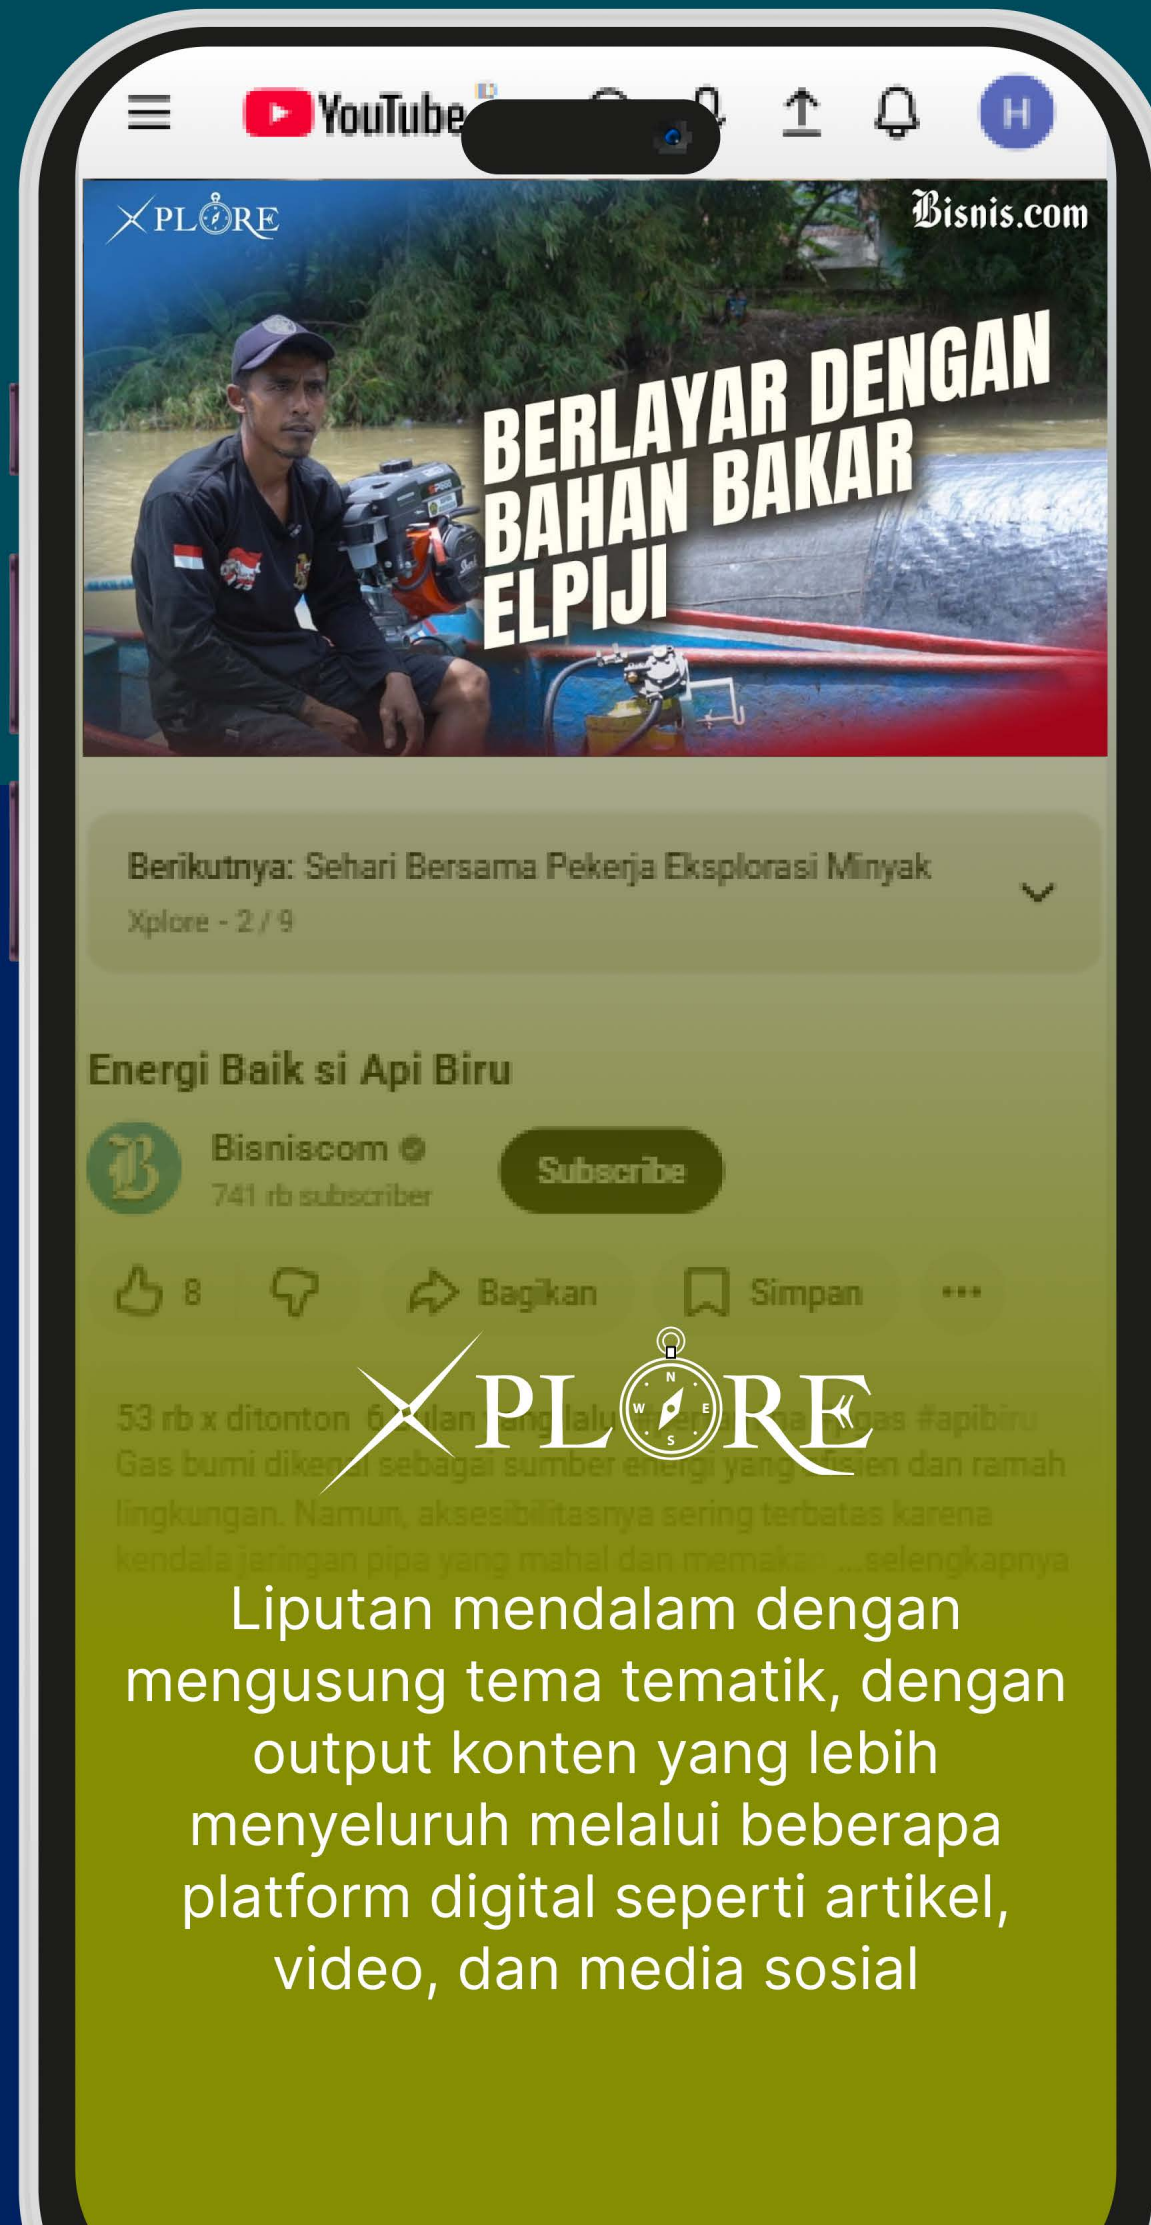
YouTube

H

XPLORE

Bisnis.com

BERLAYAR DENGAN BAHAN BAKAR ELPIJI

Berikutnya: Sehari Bersama Pekerja Eksplorasi Minyak
Xplore - 2 / 9

Energi Baik si Api Biru

Bisniscom
741 rb subscriber

Subscribe

8

Bagikan

Simpan

53 rb x ditonton 6 bulan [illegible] #apibiru
Gas bumi dikenal sebagai sumber energi yang efisien dan ramah lingkungan. Namun, aksesibilitasnya sering terbatas karena kendala jaringan pipa yang mahal dan memakan ...selengkapnya

XPLORE

N W E S

Liputan mendalam dengan mengusung tema tematik, dengan output konten yang lebih menyeluruh melalui beberapa platform digital seperti artikel, video, dan media sosial